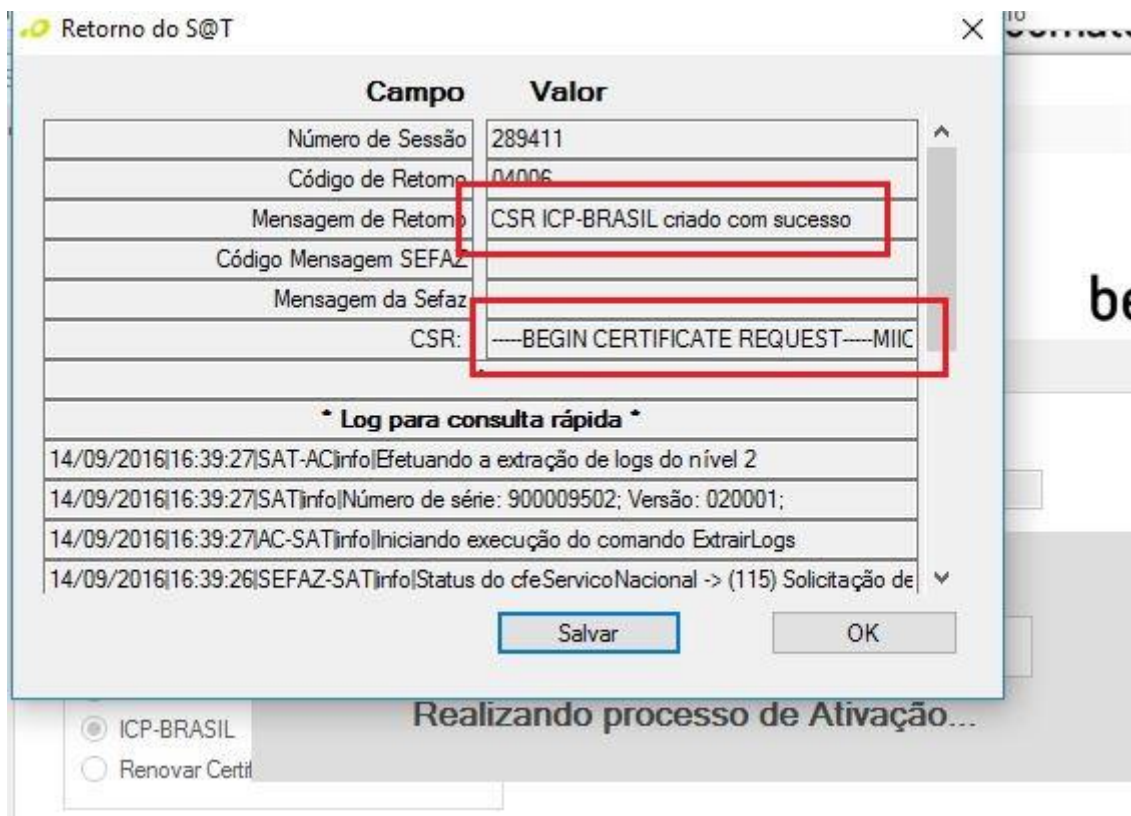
Retorno do S@T

| Campo | Valor |
|---|---|
| Número de Sessão | 289411 |
| Código de Retorno | 04006 |
| Mensagem de Retorno | CSR ICP-BRASIL criado com sucesso |
| Código Mensagem SEFAZ | |
| Mensagem da Sefaz | |
| CSR: | -----BEGIN CERTIFICATE REQUEST-----MIIC |

* Log para consulta rápida *

14/09/2016|16:39:27|SAT-AC|info|Efetuando a extração de logs do nível 2
14/09/2016|16:39:27|SAT|info|Número de série: 900009502; Versão: 020001;
14/09/2016|16:39:27|AC-SAT|info|Iniciando execução do comando ExtrairLogs
14/09/2016|16:39:26|SEFAZ-SAT|info|Status do cfeServicoNacional -> (115) Solicitação de

Salvar
OK

be

ICP-BRASIL
Renovar Certi

Realizando processo de Ativação...